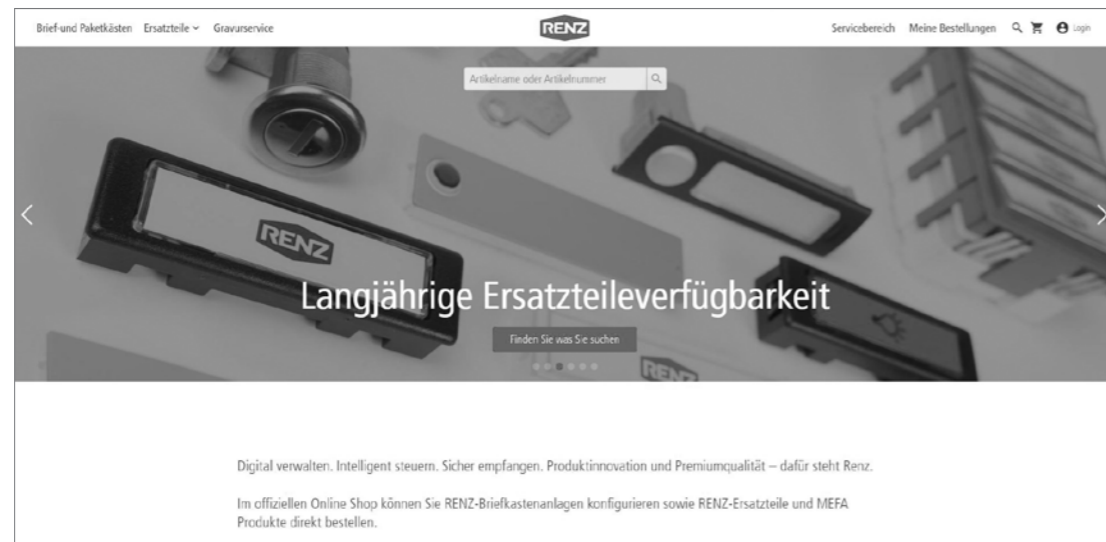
Brief-und Paketkästen Ersatzteile ˅ Gravurservice

RENZ

Servicebereich Meine Bestellungen Login

Artikelname oder Artikelnummer

RENZ

Langjährige Ersatzteileverfügbarkeit

Finden Sie was Sie suchen

RENZ

Digital verwalten. Intelligent steuern. Sicher empfangen. Produktinnovation und Premiumqualität – dafür steht Renz.

Im offiziellen Online Shop können Sie RENZ-Briefkastenanlagen konfigurieren sowie RENZ-Ersatzteile und MEFA Produkte direkt bestellen.